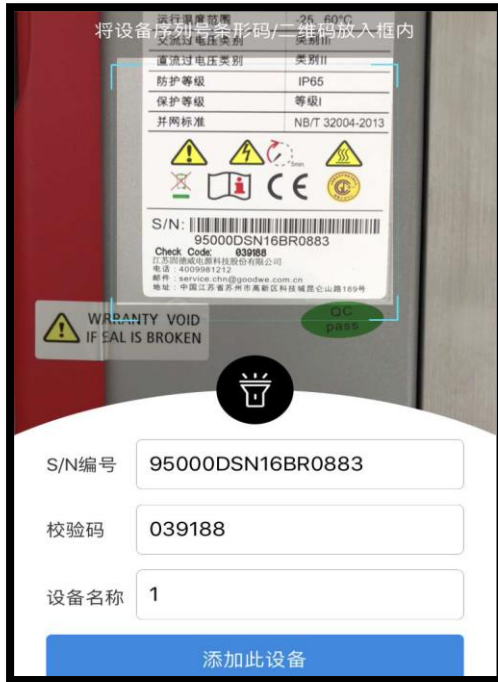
将设备序列号条形码/二维码放入框内

| 运行温度范围 | -25...60°C |
|---|---|
| 交流过电压类别 | 类别III |
| 直流过电压类别 | 类别II |
| 防护等级 | IP65 |
| 保护等级 | 等级I |
| 并网标准 | NB/T 32004-2013 |

5min

CE

S/N:
95000DSN16BR0883
Check Code: 039188
江苏固德威电源科技股份有限公司
电话：4009981212
邮件：service.chn@goodwe.com.cn
地址：中国江苏省苏州市高新区科技城昆仑山路189号

WRRANTY VOID
IF EAL IS BROKEN

QC
pass

S/N编号
95000DSN16BR0883

校验码
039188

设备名称
1

添加此设备